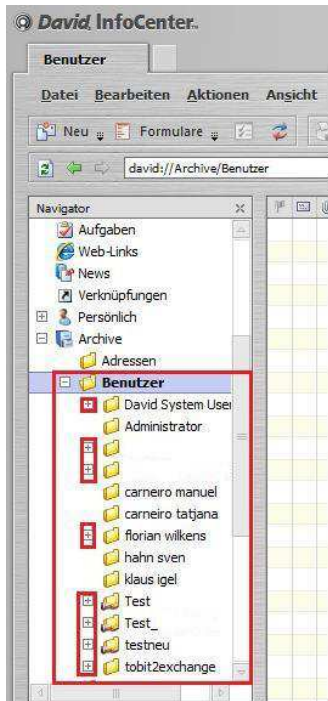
David InfoCenter

Benutzer

Datei Bearbeiten Aktionen Ansicht

Neu Formulare

david://Archive/Benutzer

Navigator

Aufgaben
Web-Links
News
Verknüpfungen
Persönlich
Archive
Adressen
Benutzer
David System User
Administrator
carneiro manuel
carneiro tatjana
florian wilkens
hahn sven
klaus igel
Test
Test_
testneu
tobit2exchange